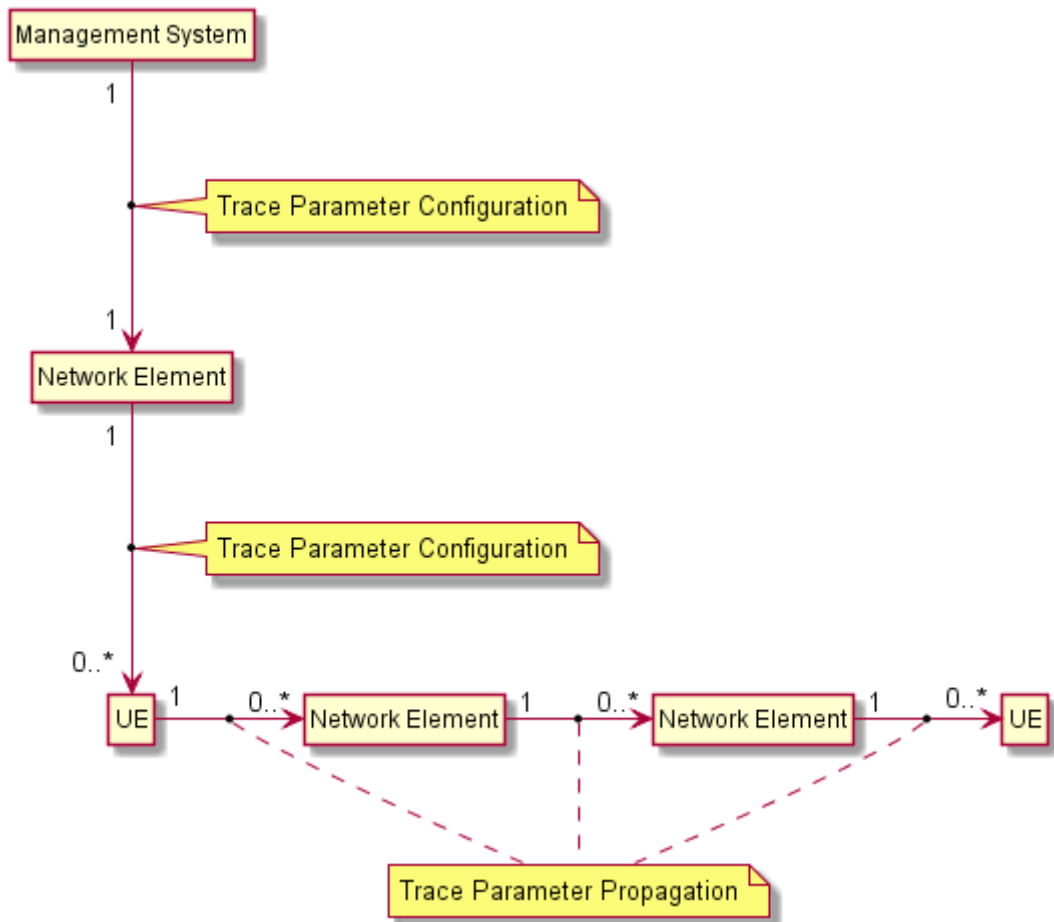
Management System

1

Trace Parameter Configuration

1

Network Element

1

Trace Parameter Configuration

0..*

UE

1

0..*

Network Element

1

0..*

Network Element

1

0..*

UE

Trace Parameter Propagation